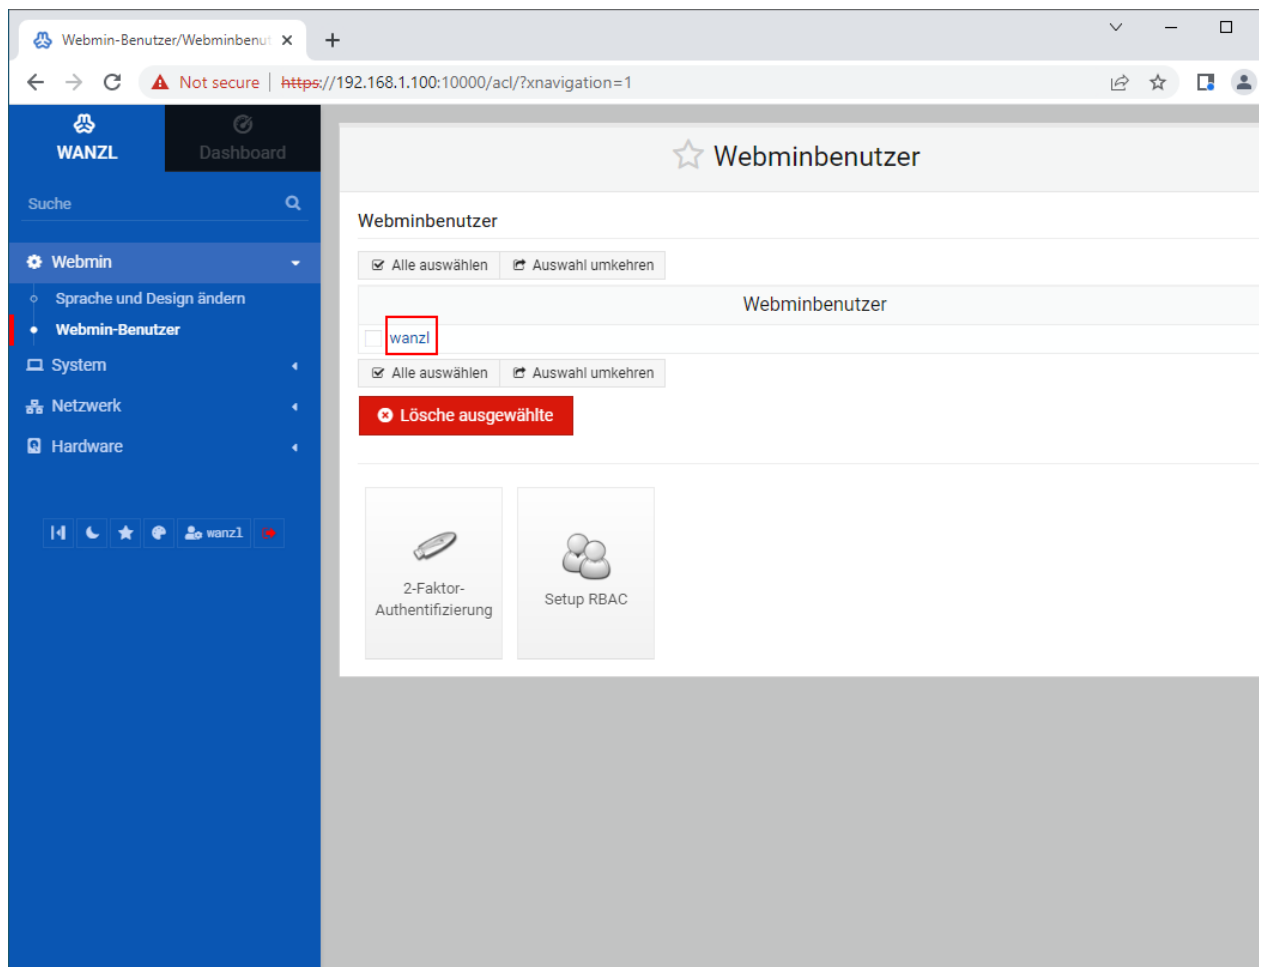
Webmin-Benutzer/Webminbenut ×
+
Not secure | https://192.168.1.100:10000/acl/?xnavigation=1

WANZL
Dashboard
Suche
Webmin
Sprache und Design ändern
Webmin-Benutzer
System
Netzwerk
Hardware
wanzl

Webminbenutzer

Webminbenutzer
Alle auswählen
Auswahl umkehren
Webminbenutzer
wanzl
Alle auswählen
Auswahl umkehren
Lösche ausgewählte

2-Faktor-Authentifizierung
Setup RBAC